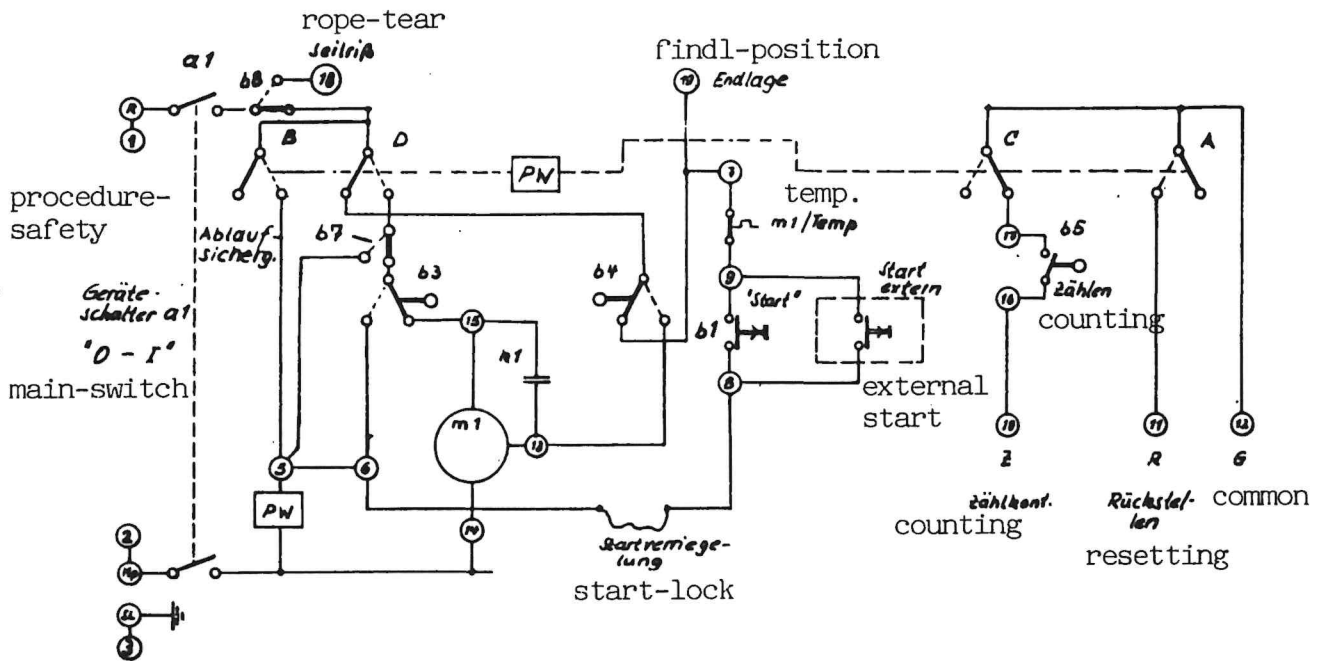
rope-tear
Seilriß
a1
b8
18
R
1
B
D
findl-position
19
Endlage
PN
C
A
procedure-safety
Ablaufsicherg.
b7
b3
b4
7
temp.
m1/Temp
17
b5
9
Start extern
'Start'
16
Zählen
counting
Geräteschalter a1
"O - I"
main-switch
15
k1
b1
8
external start
m1
12
5
6
PW
14
10
11
12
Z
R
G
Zählkont.
Rückstellen
common
counting
resetting
2
Mp
Startverriegelung
start-lock
SL
3